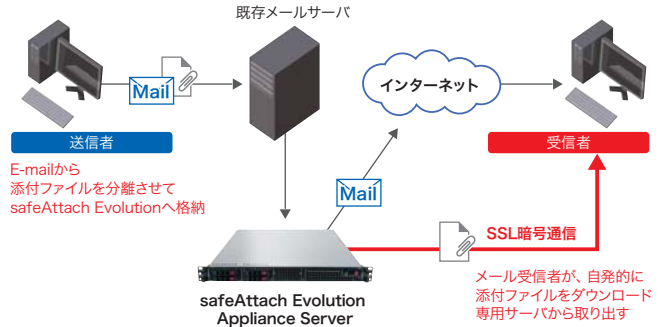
既存メールサーバ

Mail

インターネット

送信者

受信者

E-mailから
添付ファイルを分離させて
safeAttach Evolutionへ格納

Mail

SSL暗号通信

safeAttach Evolution
Appliance Server

メール受信者が、自発的に
添付ファイルをダウンロード
専用サーバから取り出す